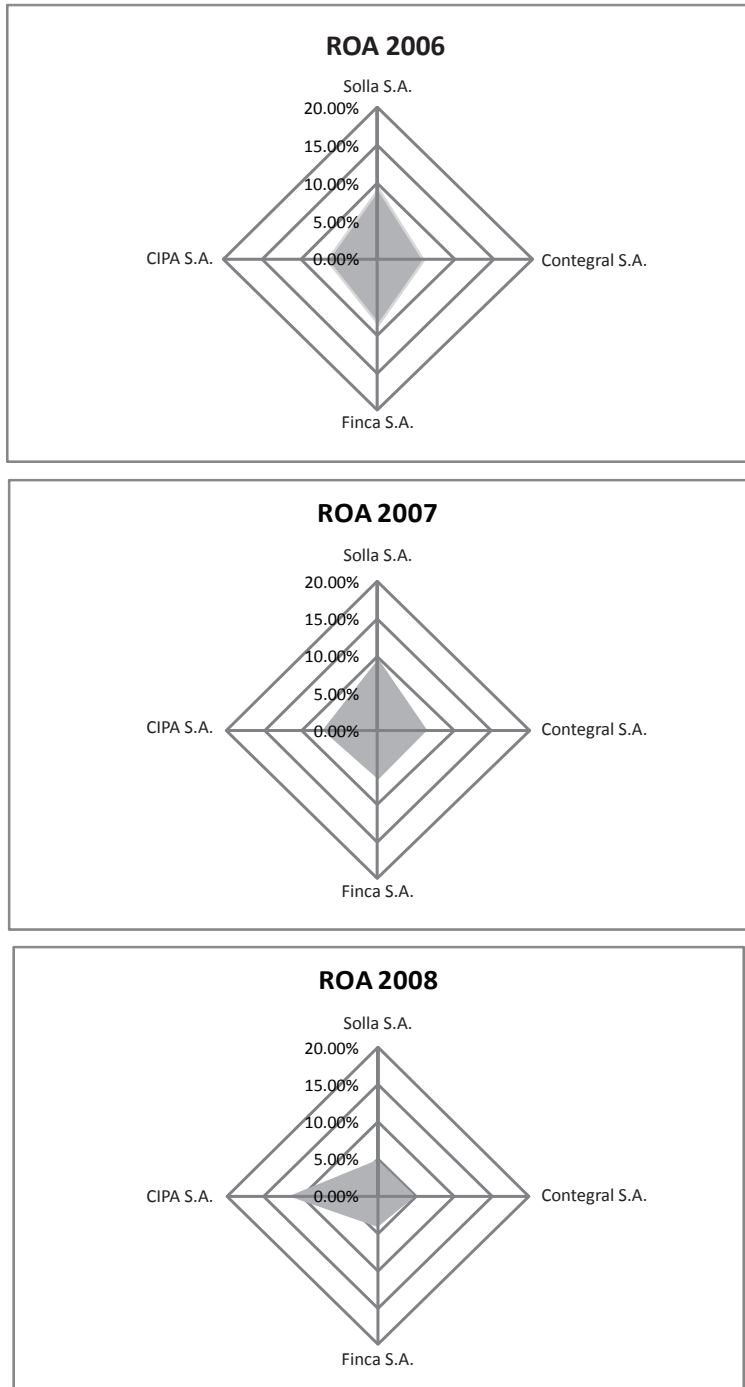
ROA 2006

Solla S.A.
20.00%
15.00%
10.00%
5.00%
0.00%
CIPA S.A.
Contegral S.A.
Finca S.A.

ROA 2007

Solla S.A.
20.00%
15.00%
10.00%
5.00%
0.00%
CIPA S.A.
Contegral S.A.
Finca S.A.

ROA 2008

Solla S.A.
20.00%
15.00%
10.00%
5.00%
0.00%
CIPA S.A.
Contegral S.A.
Finca S.A.